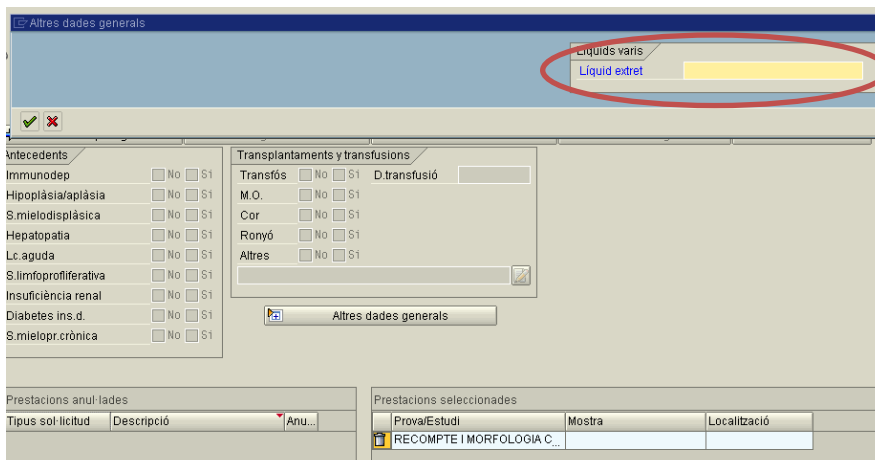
Altres dades generals

Líquids varis
Líquid extret

Antecedents
Immunodep No Sí
Hipoplàsia/aplàsia No Sí
S.mielodisplàsica No Sí
Hepatopatia No Sí
Lc.aguda No Sí
S.limfoproliferativa No Sí
Insuficiència renal No Sí
Diabetes ins.d. No Sí
S.mielopr.crònica No Sí

Transplantaments y transfusions
Transfós No Sí D.transfusió
M.O. No Sí
Cor No Sí
Ronyó No Sí
Altres No Sí

Altres dades generals

Prestacions anul·lades
| Tipus sol·licitud | Descripció | Anu... |
|---|---|---|

Prestacions seleccionades
| Prova/Estudi | Mostra | Localització |
|---|---|---|
| RECOMPTE I MORFOLOGIA C... | | |